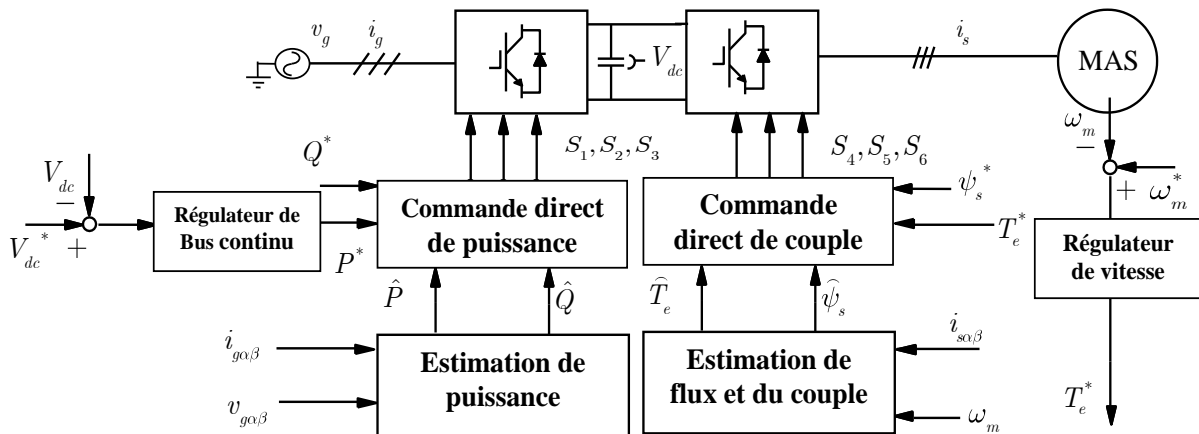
$v_g$ $i_g$ $V_{dc}$ $i_s$ MAS

$\omega_m$ $-$ $+$ $\omega_m^*$

$Q^*$ $S_1, S_2, S_3$ $S_4, S_5, S_6$ $\psi_s^*$ $T_e^*$

$V_{dc}$ $-$ $V_{dc}^*$ $+$

Régulateur de Bus continu

Commande direct de puissance

Commande direct de couple

Régulateur de vitesse

$P^*$

$\hat{P}$ $\hat{Q}$ $\hat{T}_e$ $\hat{\psi}_s$

$i_{g\alpha\beta}$ $v_{g\alpha\beta}$

Estimation de puissance

Estimation de flux et du couple

$i_{s\alpha\beta}$ $\omega_m$

$T_e^*$